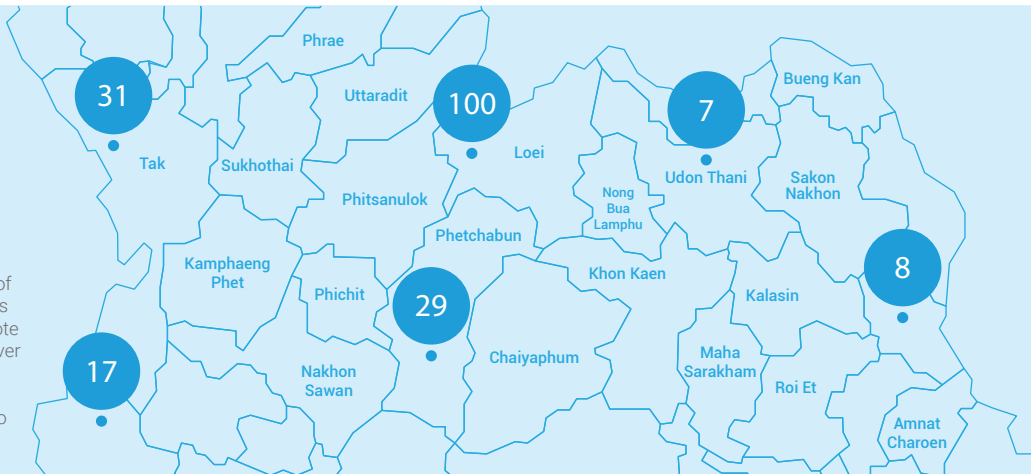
Phrae
31
Uttaradit
100
7
Bueng Kan
Tak
Sukhothai
Loei
Udon Thani
Sakon Nakhon
Nong Bua Lamphu
Phitsanulok
Phetchabun
8
Kamphaeng Phet
Khon Kaen
Phichit
29
Kalasin
of
s
ote
ver
17
Nakhon Sawan
Chaiyaphum
Maha Sarakham
Roi Et
o
Amnat Charoen